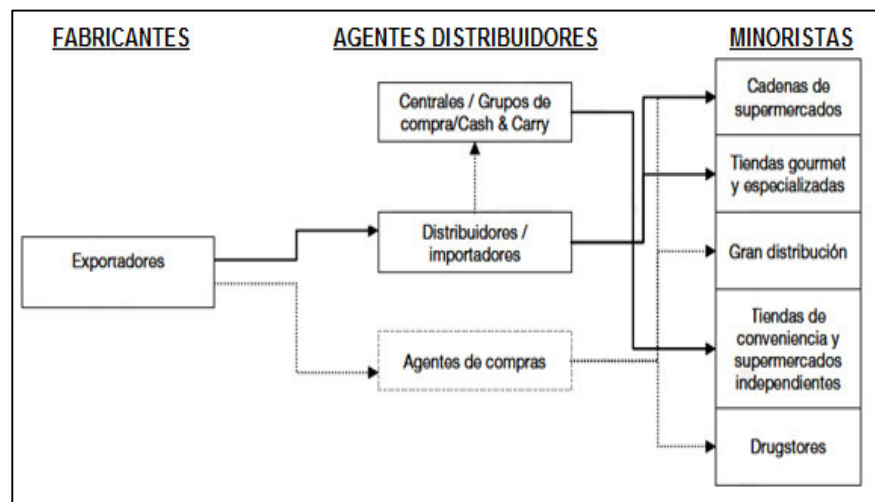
FABRICANTES

AGENTES DISTRIBUIDORES

MINORISTAS

Centrales / Grupos de compra/Cash & Carry

Distribuidores / importadores

Exportadores

Agentes de compras

Cadenas de supermercados

Tiendas gourmet y especializadas

Gran distribución

Tiendas de conveniencia y supermercados independientes

Drugstores